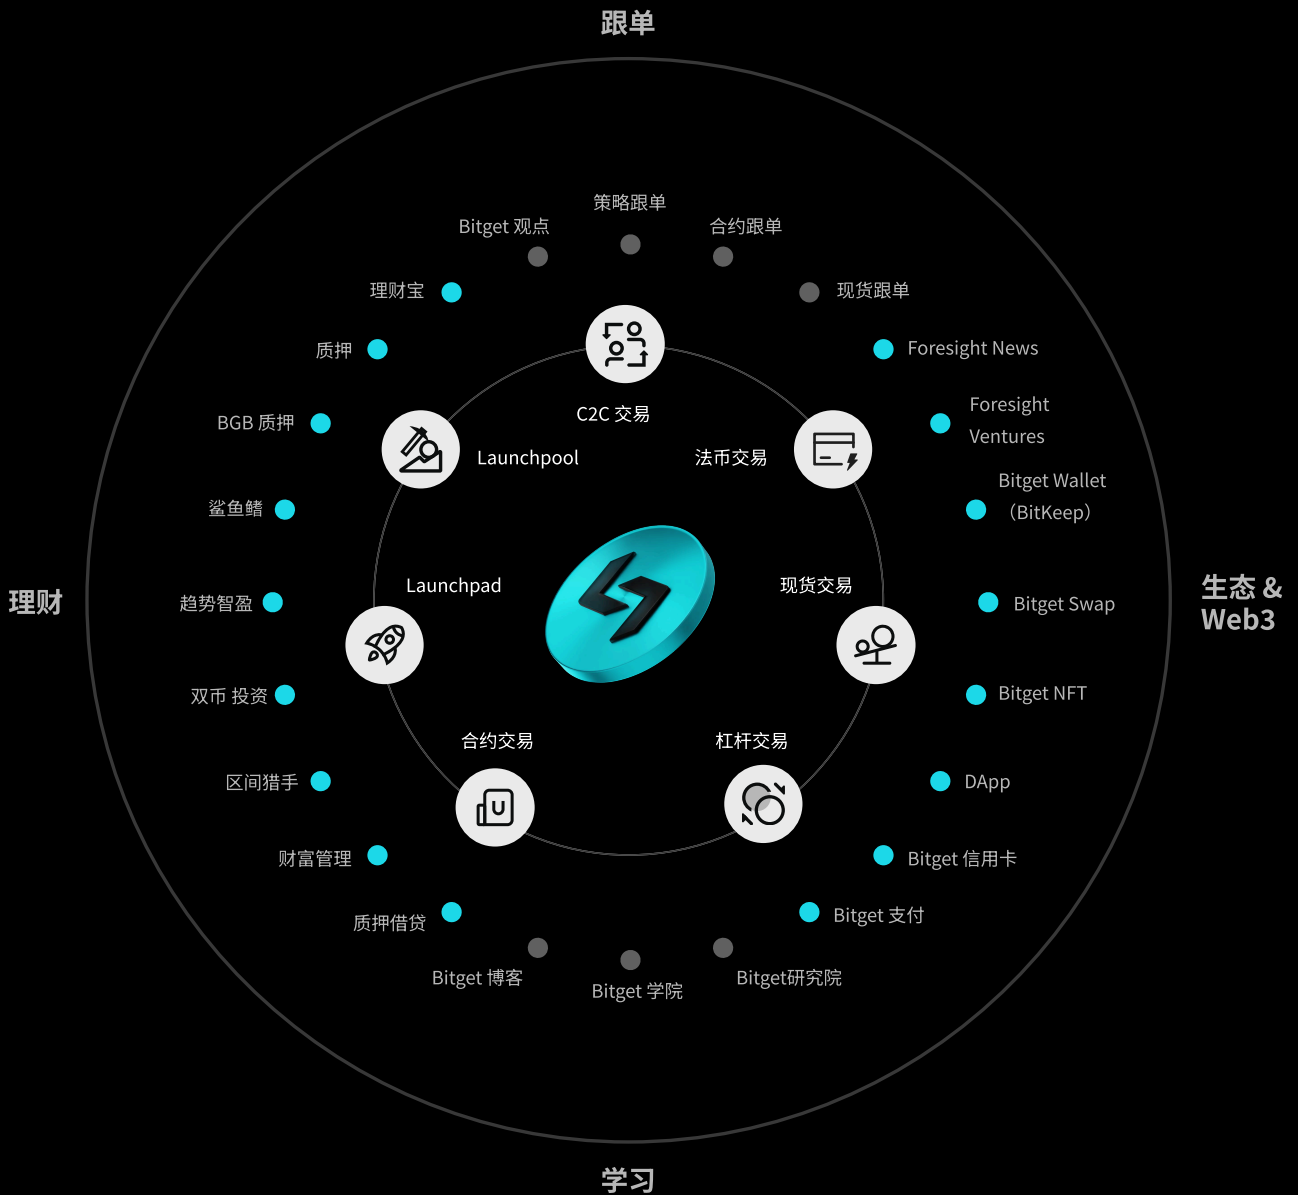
跟单

策略跟单

Bitget 观点

合约跟单

理财宝

现货跟单

质押

Foresight News

BGB 质押

Foresight Ventures

C2C 交易

Launchpool

法币交易

Bitget Wallet （BitKeep）

鲨鱼鳍

理财

Launchpad

现货交易

生态 & Web3

趋势智盈

Bitget Swap

双币 投资

Bitget NFT

合约交易

杠杆交易

区间猎手

DApp

财富管理

Bitget 信用卡

质押借贷

Bitget 支付

Bitget 博客

Bitget 学院

Bitget研究院

学习